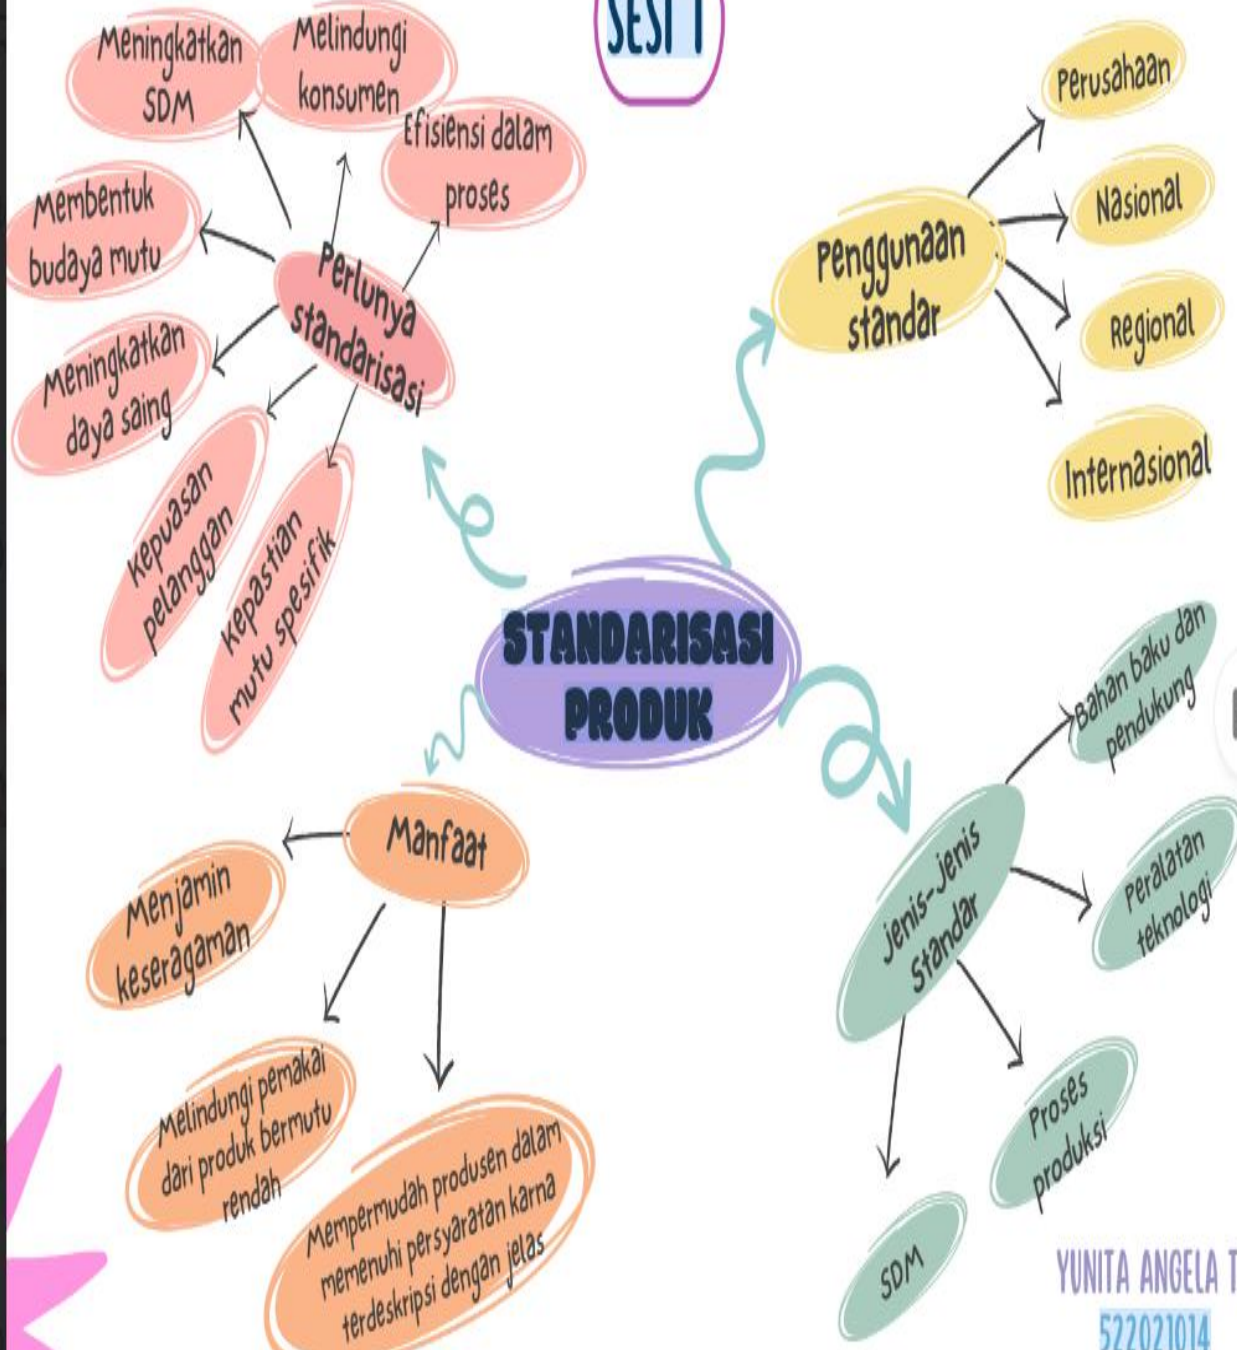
SESI 1

STANDARISASI PRODUK

Perlunya standarisasi

Meningkatkan SDM

Melindungi konsumen

Efisiensi dalam proses

Membentuk budaya mutu

Meningkatkan daya saing

Kepuasan pelanggan

Kepastian mutu spesifik

Penggunaan standar

Perusahaan

Nasional

Regional

Internasional

Manfaat

Menjamin keseragaman

Melindungi pemakai dari produk bermutu rendah

Mempermudah produsen dalam memenuhi persyaratan karna terdeskripsi dengan jelas

Jenis-Jenis Standar

Bahan baku dan pendukung

Peralatan teknologi

Proses produksi

SDM

YUNITA ANGELA T
522021014